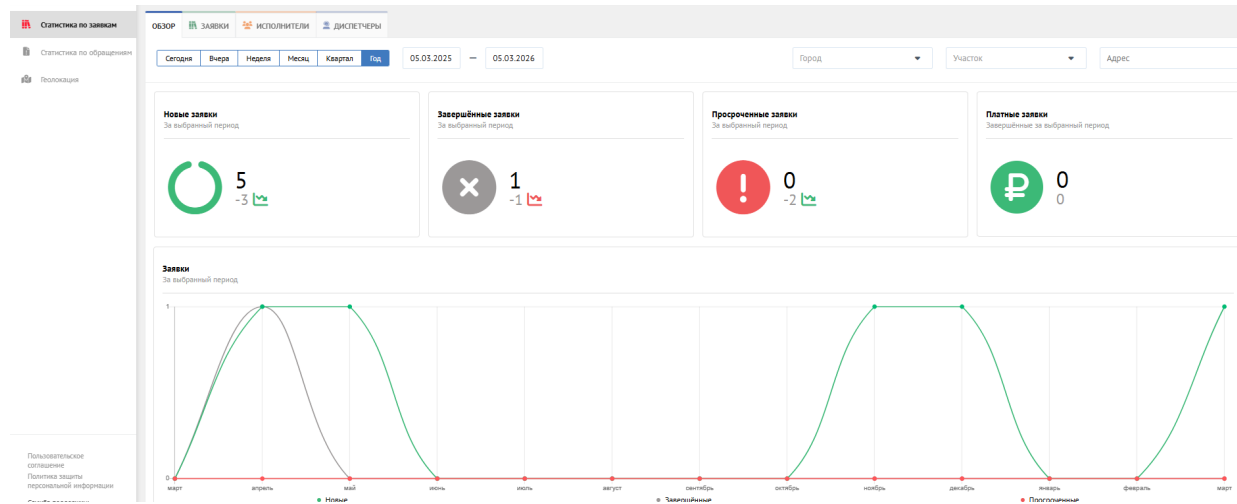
Статистика по заявкам
Статистика по обращениям
Геолокация

Пользовательское соглашение
Политика защиты персональной информации

ОБЗОР | ЗАЯВКИ | ИСПОЛНИТЕЛИ | ДИСПЕТЧЕРЫ

Сегодня | Вчера | Неделя | Месяц | Квартал | Год

05.03.2025 — 05.03.2026

Город
Участок
Адрес

Новые заявки
За выбранный период
5
-3

Завершённые заявки
За выбранный период
1
-1

Просроченные заявки
За выбранный период
0
-2

Платные заявки
Завершённые за выбранный период
0
0

Заявки
За выбранный период

1
0
март
апрель
май
июнь
июль
август
сентябрь
октябрь
ноябрь
декабрь
январь
февраль
март

Новые
Завершённые
Просроченные